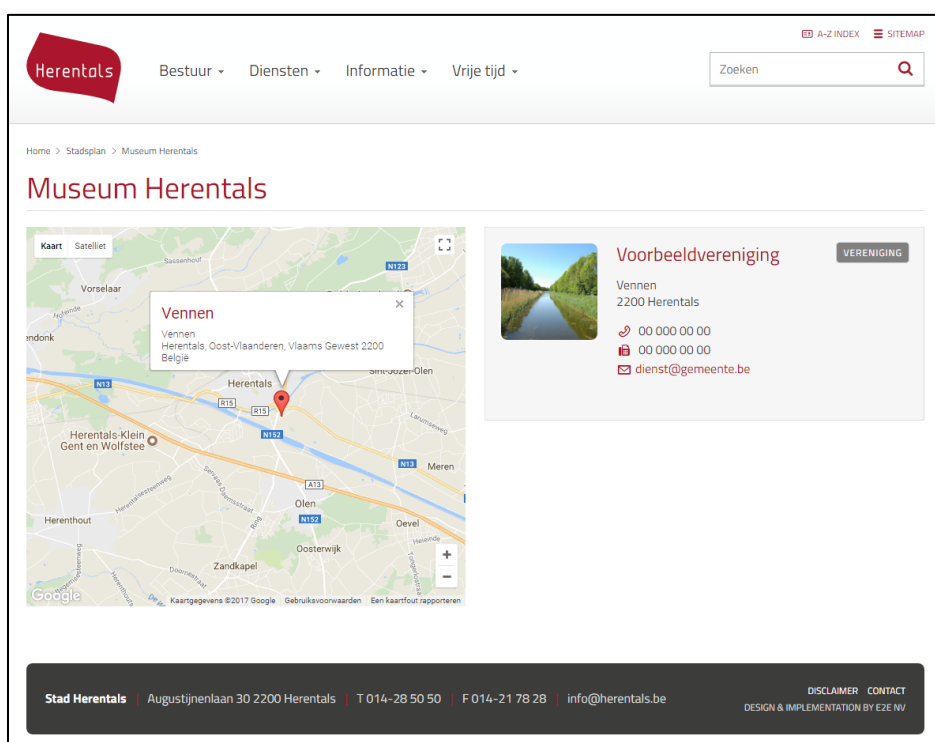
A-Z INDEX SITEMAP

Herentals

Bestuur Diensten Informatie Vrije tijd

Zoeken

Home > Stadsplan > Museum Herentals

Museum Herentals

Kaart Satelliet

Vennen
Vennen
Herentals, Oost-Vlaanderen, Vlaams Gewest 2200
België

Sassenhout
N123
Vorselaar
endonk
Herentals
Sint-Jozef-Olen
N13
R15
R15
N152
Herentals-Klein Gent en Wolfstee
N13
Meren
A13
Olen
Herenthout
N152
Oevel
Oosterwijk
Zandkapel
Google
Kaartgegevens ©2017 Google Gebruiksvoorwaarden Een kaartfout rapporteren

Voorbeeldvereniging
VERENIGING
Vennen
2200 Herentals
00 000 00 00
00 000 00 00
dienst@gemeente.be

Stad Herentals | Augustijnenlaan 30 2200 Herentals | T 014-28 50 50 | F 014-21 78 28 | info@herentals.be

DISCLAIMER CONTACT
DESIGN & IMPLEMENTATION BY E2E NV